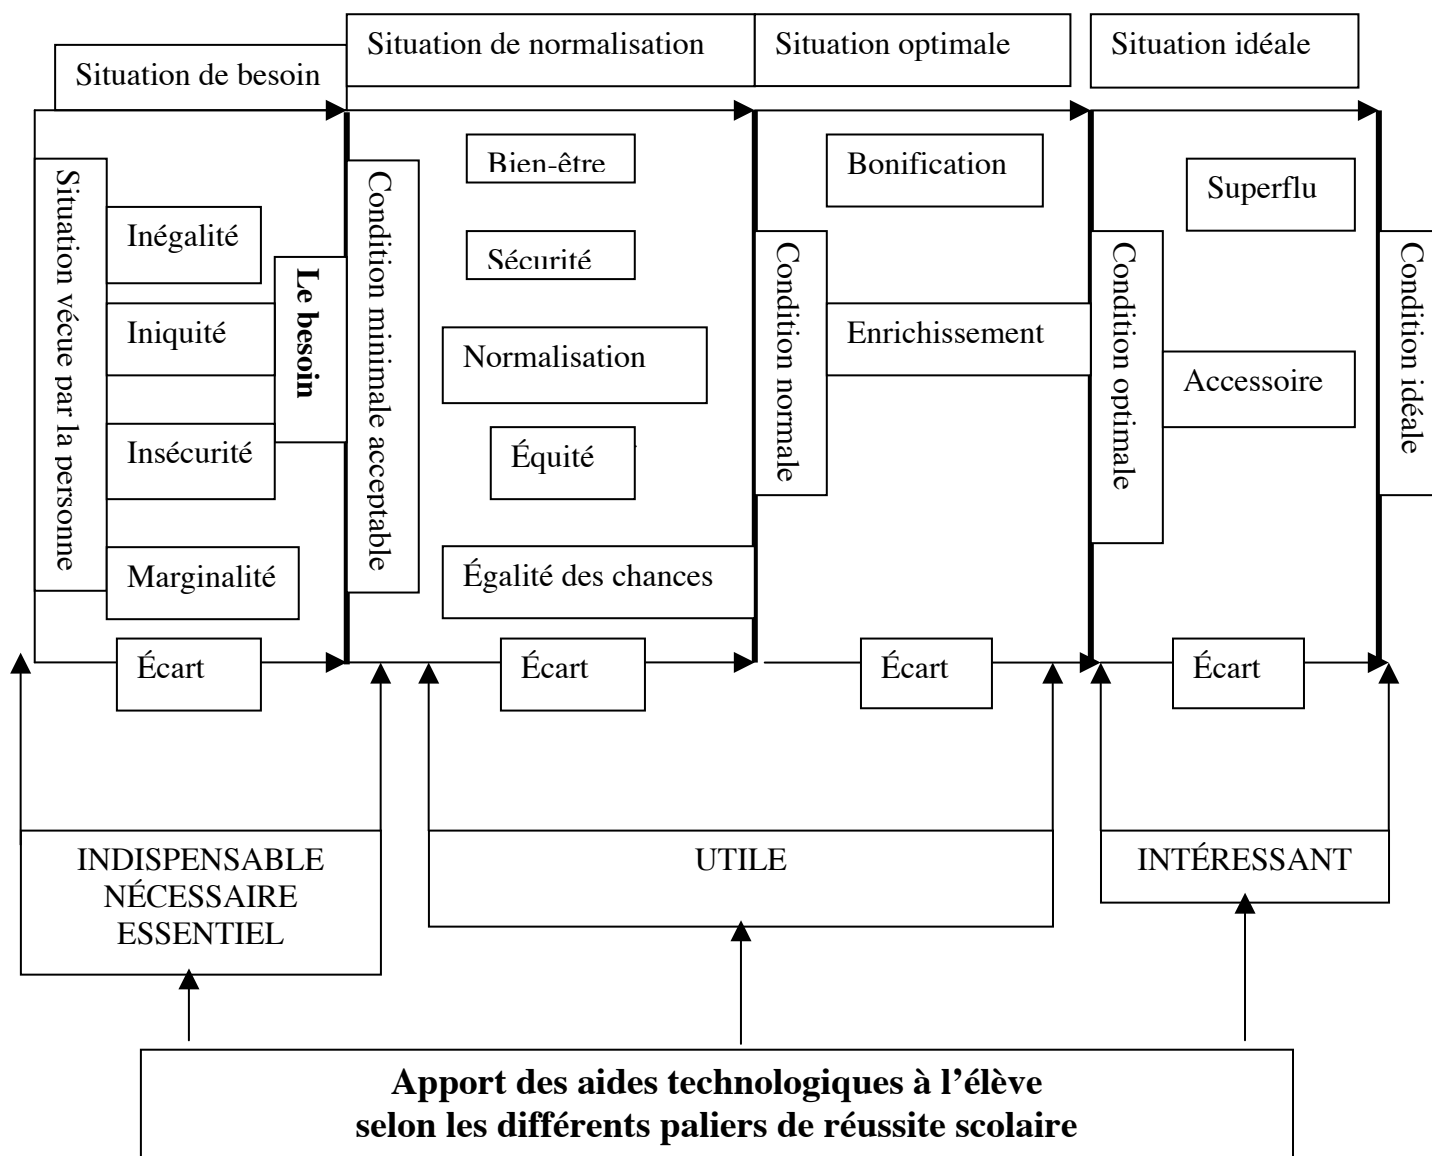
Situation de besoin

Situation de normalisation

Situation optimale

Situation idéale

Situation vécue par la persome

Inégalité

Iniquité

Insécurité

Marginalité

Le besoin

Condition minimale acceptable

Bien-être

Sécurité

Normalisation

Équité

Égalité des chances

Condition normale

Bonification

Enrichissement

Condition optimale

Superflu

Accessoire

Condition idéale

Écart

Écart

Écart

Écart

INDISPENSABLE
NÉCESSAIRE
ESSENTIEL

UTILE

INTÉRESSANT

**Apport des aides technologiques à l'élève selon les différents paliers de réussite scolaire**